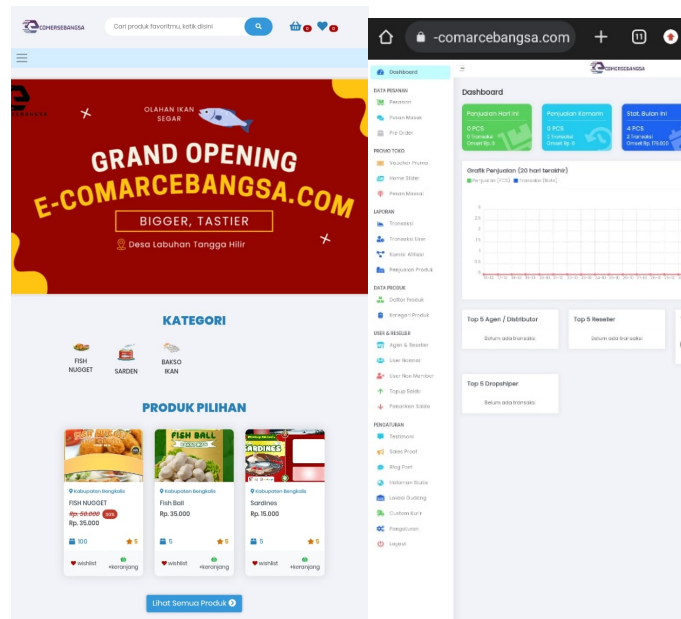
COMERCEBANGSA

Cari produk favoritmu, ketik disini

0 0

OLAHAN IKAN SEGAR

GRAND OPENING

E-COMARCEBANGSA.COM

BIGGER, TASTIER

Desa Labuhan Tangga Hilir

KATEGORI

FISH NUGGET

SARDEN

BAKSO IKAN

PRODUK PILIHAN

Kabupaten Bengkalis
FISH NUGGET
Rp. 50.000 30%
Rp. 35.000
100 5
wishlist +keranjang

FISH BALL
Kabupaten Bengkalis
Fish Ball
Rp. 35.000
5 5
wishlist +keranjang

SARDINES
Kabupaten Bengkalis
Sardines
Rp. 15.000
5 5
wishlist +keranjang

Lihat Semua Produk

-comarcebangsa.com

11

Dashboard

DATA PESANAN
Pesanan
Pesan Masuk
Pre Order

PROMO TOKO
Voucher Promo
Home Slider
Pesan Massal

LAPORAN
Transaksi
Transaksi User
Komisi Afiliasi
Penjualan Produk

DATA PRODUK
Daftar Produk
Kategori Produk

USER & RESELLER
Agen & Reseller
User Normal
User Non Member
Topup Saldo
Penarikan Saldo

PENGATURAN
Testimoni
Sales Proof
Blog Post
Halaman Statis
Lokasi Gudang
Custom Kurir
Pengaturan
Logout

Dashboard

Penjualan Hari Ini
0 PCS
0 Transaksi
Omset Rp. 0

Penjualan Kemarin
0 PCS
0 Transaksi
Omset Rp. 0

Stat. Bulan Ini
4 PCS
2 Transaksi
Omset Rp. 170.000

Grafik Penjualan (30 hari terakhir)
Penjualan (PCS) Transaksi (Nota)

Top 5 Agen / Distributor
Belum ada transaksi

Top 5 Reseller
Belum ada transaksi

Top 5 Dropshiper
Belum ada transaksi